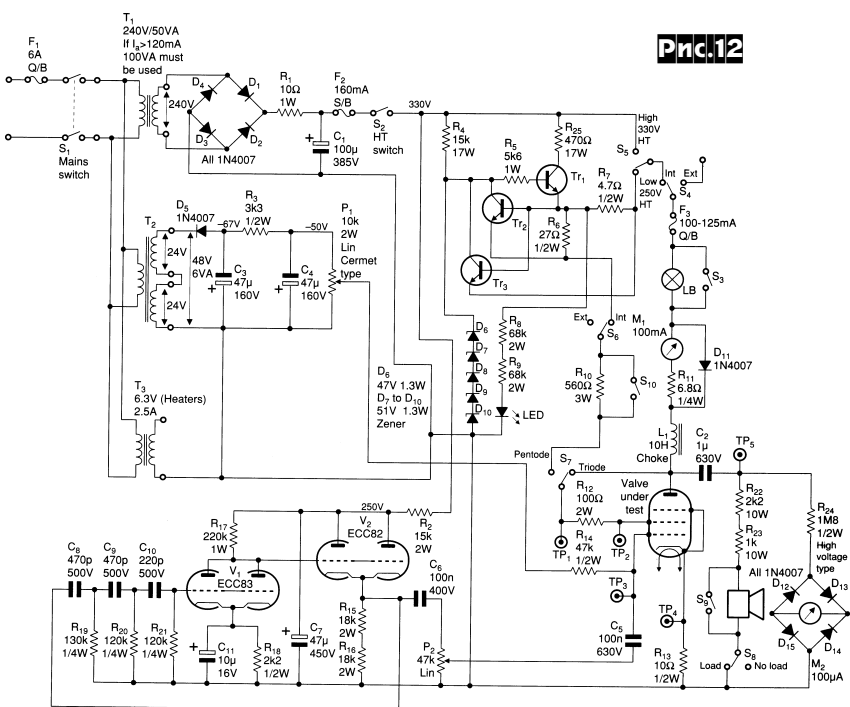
Рис.12

$F_1$
6A
Q/B

$S_1$
Mains
switch

$T_1$
240V/50VA
If $I_a$>120mA
100VA must
be used

240V

$D_4$ $D_1$ $D_3$ $D_2$
All 1N4007

$R_1$
10Ω
1W

$F_2$
160mA
S/B

$S_2$ HT
switch

$C_1$
100µ
385V

330V

$R_4$
15k
17W

$R_5$
5k6
1W

$R_{25}$
470Ω
17W

$Tr_1$

$Tr_2$

$R_6$
27Ω
1/2W

$R_7$
4.7Ω
1/2W

$Tr_3$

High
330V
HT
$S_5$
Low
250V
HT

Int
Ext
$S_4$

$F_3$
100-125mA
Q/B

LB

$S_3$

$T_2$
24V
48V
6VA
24V

$D_5$
1N4007

-67V

$R_3$
3k3
1/2W

-50V

$C_3$
47µ
160V

$C_4$
47µ
160V

$P_1$
10k
2W
Lin
Cermet
type

$D_6$
$D_7$
$D_8$
$D_9$
$D_{10}$

$R_8$
68k
2W

$R_9$
68k
2W

LED

Ext.
Int
$S_6$

$R_{10}$
560Ω
3W

$S_{10}$

$M_1$
100mA

$D_{11}$
1N4007

$R_{11}$
6.8Ω
1/4W

$T_3$
6.3V (Heaters)
2.5A

$D_6$
47V 1.3W
$D_7$ to $D_{10}$
51V 1.3W
Zener

$L_1$
10H
Choke

$C_2$
1µ
630V

$TP_5$

Pentode
$S_7$
Triode

$R_{12}$
100Ω
2W

$R_{14}$
47k
1/2W

$TP_1$
$TP_2$

Valve
under
test

$R_{22}$
2k2
10W

$R_{23}$
1k
10W

$R_{24}$
1M8
1/2W
High
voltage
type

All 1N4007

$D_{12}$ $D_{13}$ $D_{15}$ $D_{14}$

$M_2$
100µA

$S_9$

Load
$S_8$
No load

$TP_3$

$TP_4$

$C_5$
100n
630V

$R_{13}$
10Ω
1/2W

250V

$R_{17}$
220k
1W

$V_1$
ECC83

$V_2$
ECC82

$R_2$
15k
2W

$C_6$
100n
400V

$C_8$
470p
500V

$C_9$
470p
500V

$C_{10}$
220p
500V

$R_{19}$
130k
1/4W

$R_{20}$
120k
1/4W

$R_{21}$
120k
1/4W

$C_{11}$
10µ
16V

$R_{18}$
2k2
1/2W

$C_7$
47µ
450V

$R_{15}$
18k
2W

$R_{16}$
18k
2W

$P_2$
47k
Lin